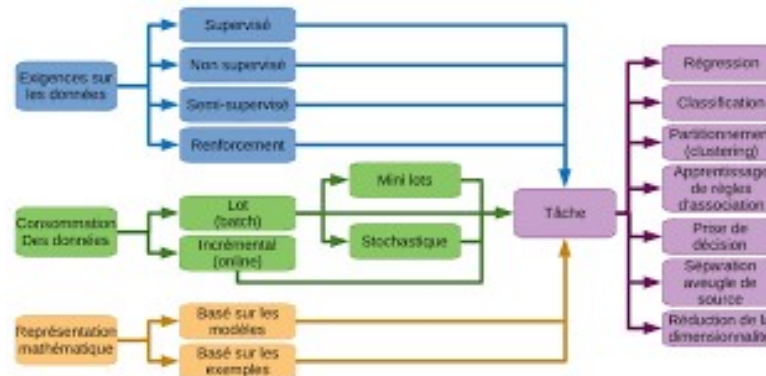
Exigences sur les données

Supervisé

Non supervisé

Semi-supervisé

Renforcement

Consommation Des données

Lot (batch)

Incrémental (online)

Mini lots

Stochastique

Représentation mathématique

Basé sur les modèles

Basé sur les exemples

Tâche

Régression

Classification

Partitionnement (clustering)

Apprentissage de règles d'association

Prise de décision

Séparation aveugle de source

Réduction de la dimensionnalité